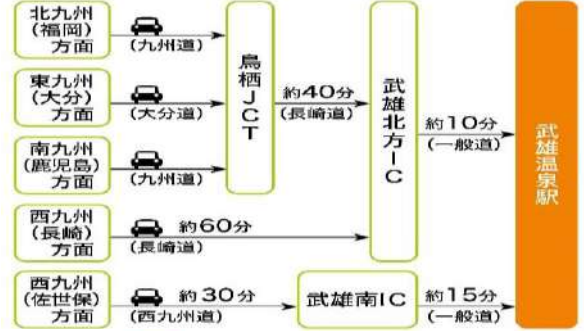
北九州
(福岡)
方面

(九州道)

東九州
(大分)
方面

(大分道)

南九州
(鹿児島)
方面

(九州道)

鳥栖JCT

約40分
(長崎道)

西九州
(長崎)
方面

約60分
(長崎道)

武雄北方IC

約10分
(一般道)

西九州
(佐世保)
方面

約30分
(西九州道)

武雄南IC

約15分
(一般道)

武雄温泉駅